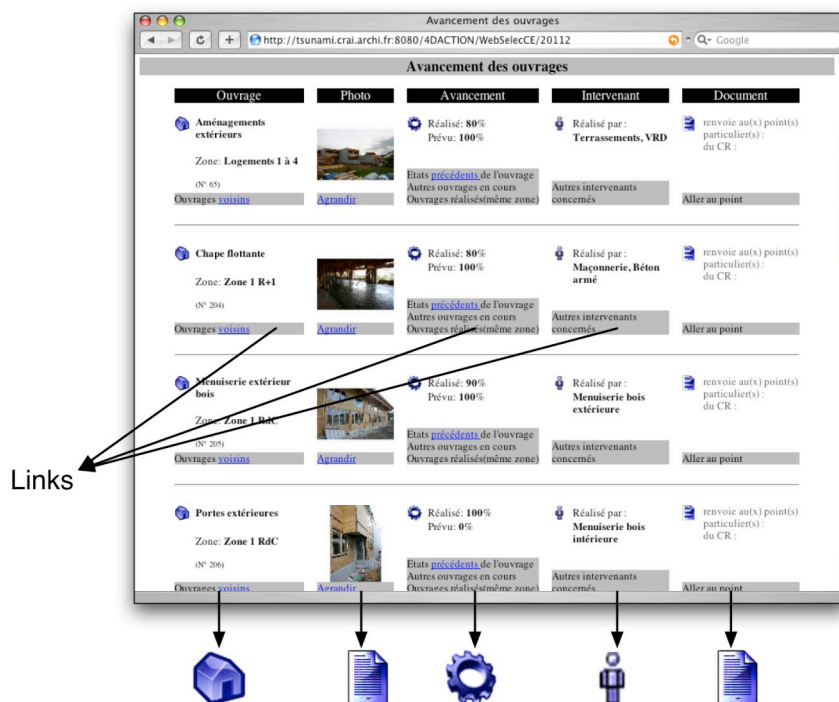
Avancement des ouvrages

http://tsunami.crai.archi.fr:8080/4DACTION/WebSelecCE/20112

Google

Avancement des ouvrages

| Ouvrage | Photo | Avancement | Intervenant | Document |
|---|---|---|---|---|
| Aménagements extérieurs Zone: Logements 1 à 4 (N° 65) Ouvrages voisins | Agrandir | Réalisé: 80% Prévu: 100% Etats précédents de l'ouvrage Autres ouvrages en cours Ouvrages réalisés(même zone) | Réalisé par : Terrassements, VRD Autres intervenants concernés | renvoie au(x) point(s) particulier(s) : du CR : Aller au point |
| Chape flottante Zone: Zone 1 R+1 (N° 204) Ouvrages voisins | Agrandir | Réalisé: 80% Prévu: 100% Etats précédents de l'ouvrage Autres ouvrages en cours Ouvrages réalisés(même zone) | Réalisé par : Maçonnerie, Béton armé Autres intervenants concernés | renvoie au(x) point(s) particulier(s) : du CR : Aller au point |
| Menuiserie extérieur bois Zone: Zone 1 RdC (N° 205) Ouvrages voisins | Agrandir | Réalisé: 90% Prévu: 100% Etats précédents de l'ouvrage Autres ouvrages en cours Ouvrages réalisés(même zone) | Réalisé par : Menuiserie bois extérieure Autres intervenants concernés | renvoie au(x) point(s) particulier(s) : du CR : Aller au point |
| Portes extérieures Zone: Zone 1 RdC (N° 206) Ouvrages voisins | Agrandir | Réalisé: 100% Prévu: 0% Etats précédents de l'ouvrage Autres ouvrages en cours Ouvrages réalisés(même zone) | Réalisé par : Menuiserie bois intérieure Autres intervenants concernés | renvoie au(x) point(s) particulier(s) : du CR : Aller au point |

Links